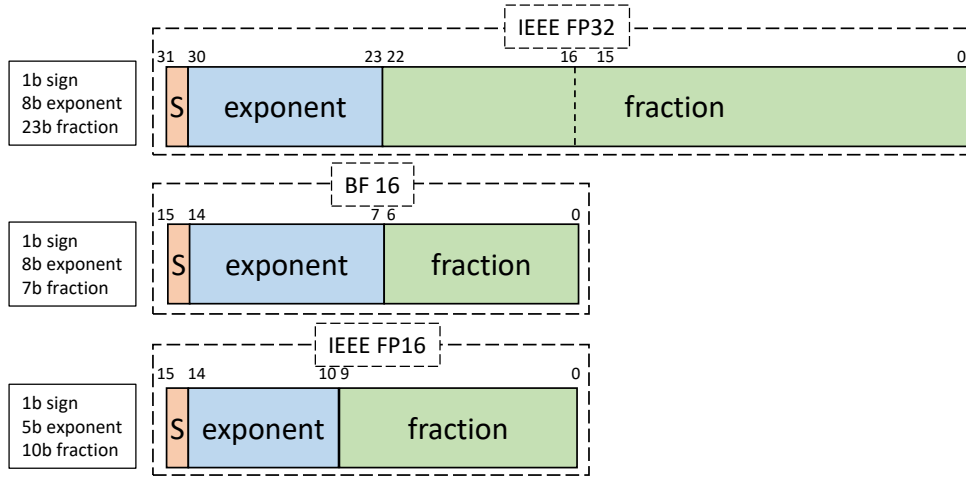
IEEE FP32

1b sign
8b exponent
23b fraction

31 30 23 22 16 15 0

S exponent fraction

BF 16

1b sign
8b exponent
7b fraction

15 14 7 6 0

S exponent fraction

IEEE FP16

1b sign
5b exponent
10b fraction

15 14 10 9 0

S exponent fraction